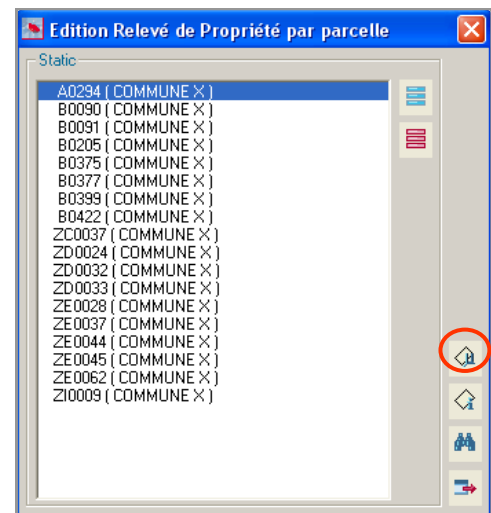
Edition Relevé de Propriété par parcelle

Static

A0294 ( COMMUNE X )
B0090 ( COMMUNE X )
B0091 ( COMMUNE X )
B0205 ( COMMUNE X )
B0375 ( COMMUNE X )
B0377 ( COMMUNE X )
B0399 ( COMMUNE X )
B0422 ( COMMUNE X )
ZC0037 ( COMMUNE X )
ZD0024 ( COMMUNE X )
ZD0032 ( COMMUNE X )
ZD0033 ( COMMUNE X )
ZE0028 ( COMMUNE X )
ZE0037 ( COMMUNE X )
ZE0044 ( COMMUNE X )
ZE0045 ( COMMUNE X )
ZE0062 ( COMMUNE X )
ZI0009 ( COMMUNE X )